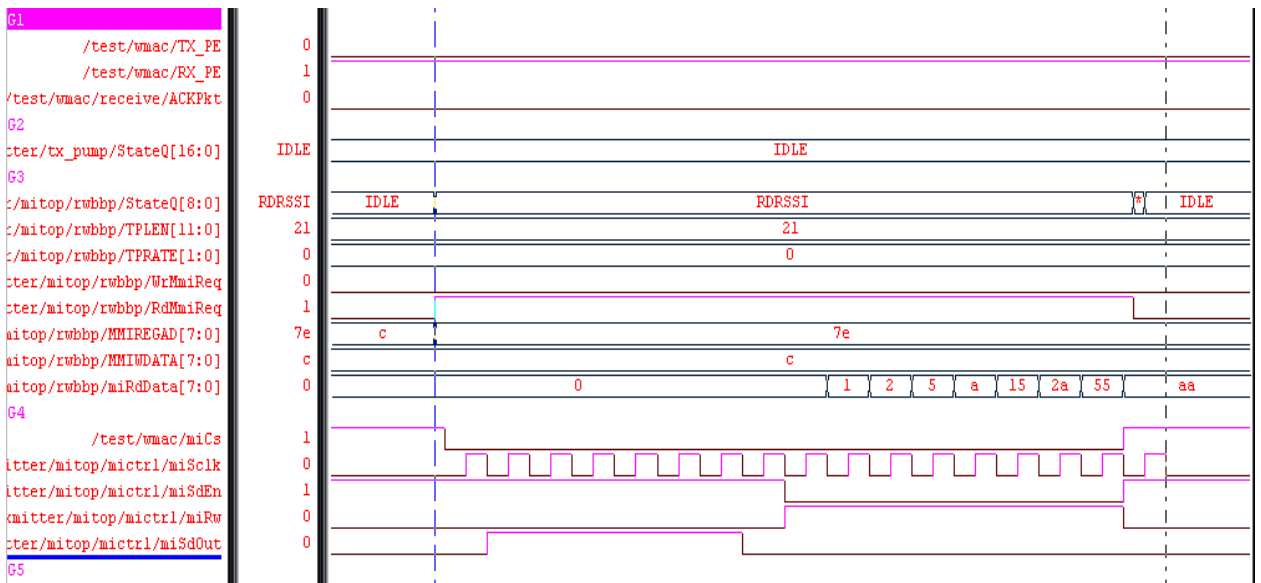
G1
/test/wmac/TX_PE 0
/test/wmac/RX_PE 1
/test/wmac/receive/ACKPkt 0
G2
cter/tx_pump/StateQ[16:0] IDLE
IDLE
G3
c/mitop/rwbbp/StateQ[8:0] RDRSSI
IDLE RDRSSI * IDLE
c/mitop/rwbbp/TPLEN[11:0] 21
21
c/mitop/rwbbp/TPRATE[1:0] 0
0
cter/mitop/rwbbp/WrMmiReq 0
cter/mitop/rwbbp/RdMmiReq 1
aitop/rwbbp/MMIREGAD[7:0] 7e
c 7e
aitop/rwbbp/MMIWDATA[7:0] c
c
aitop/rwbbp/miRdData[7:0] 0
0 1 2 5 a 15 2a 55 aa
G4
/test/wmac/miCs 1
itter/mitop/mictrl/miSclk 0
itter/mitop/mictrl/miSdEn 1
xmitter/mitop/mictrl/miRw 0
cter/mitop/mictrl/miSdOut 0
G5